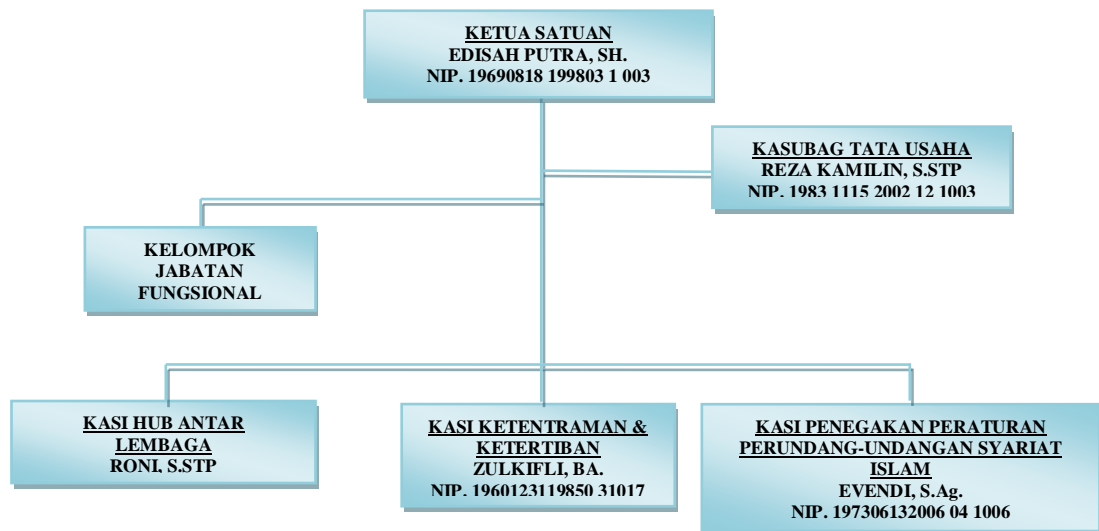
KETUA SATUAN
EDISAH PUTRA, SH.
NIP. 19690818 199803 1 003

KASUBAG TATA USAHA
REZA KAMILIN, S.STP
NIP. 1983 1115 2002 12 1003

KELOMPOK JABATAN FUNGSIONAL

KASI HUB ANTAR LEMBAGA
RONI. S.STP

KASI KETENTRAMAN & KETERTIBAN
ZULKIFLI, BA.
NIP. 1960123119850 31017

KASI PENEGAKAN PERATURAN PERUNDANG-UNDANGAN SYARIAT ISLAM
EVENDI, S.Ag.
NIP. 197306132006 04 1006